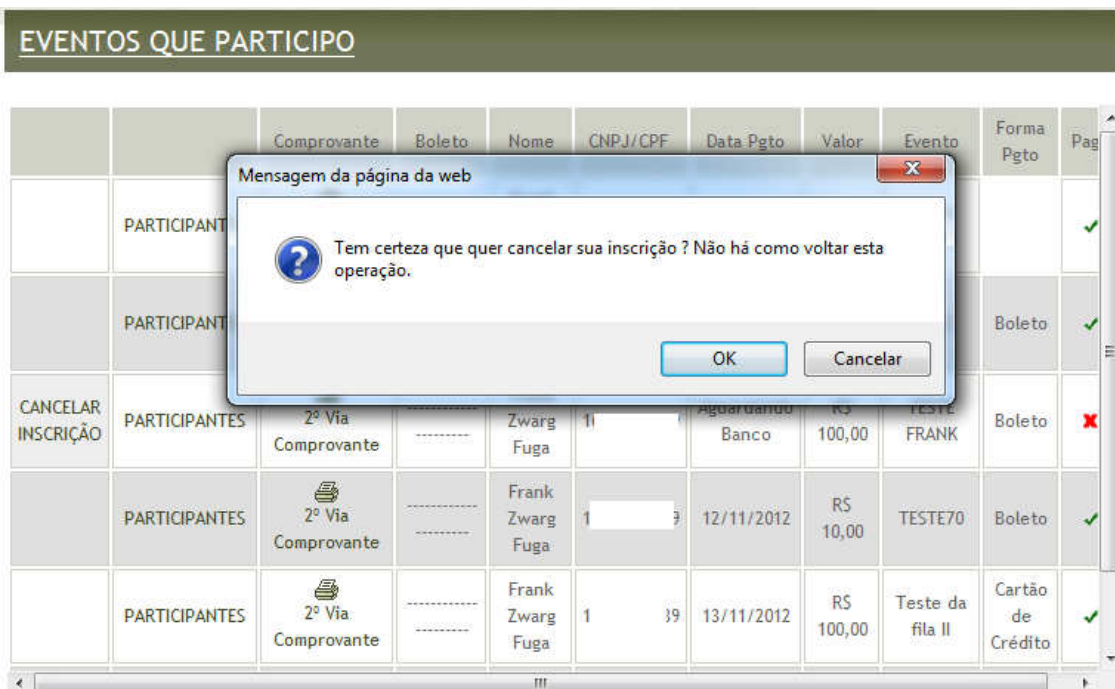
EVENTOS QUE PARTICIPO

Mensagem da página da web

Tem certeza que quer cancelar sua inscrição ? Não há como voltar esta operação.

OK Cancelar

| | | Comprovante | Boleto | Nome | CNPJ/CPF | Data Pgto | Valor | Evento | Forma Pgto | Pag |
|---|---|---|---|---|---|---|---|---|---|---|
| | PARTICIPANT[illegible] | | | | | | | | | ✓ |
| | PARTICIPANT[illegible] | | | | | | | | Boleto | ✓ |
| CANCELAR INSCRIÇÃO | PARTICIPANTES | 2º Via Comprovante | ------------ --------- | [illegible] Zwarg Fuga | 1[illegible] | Aguardando Banco | R$ 100,00 | TESTE FRANK | Boleto | ✗ |
| | PARTICIPANTES | 2º Via Comprovante | ------------ --------- | Frank Zwarg Fuga | 1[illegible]9 | 12/11/2012 | R$ 10,00 | TESTE70 | Boleto | ✓ |
| | PARTICIPANTES | 2º Via Comprovante | ------------ --------- | Frank Zwarg Fuga | 1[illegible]39 | 13/11/2012 | R$ 100,00 | Teste da fila II | Cartão de Crédito | ✓ |